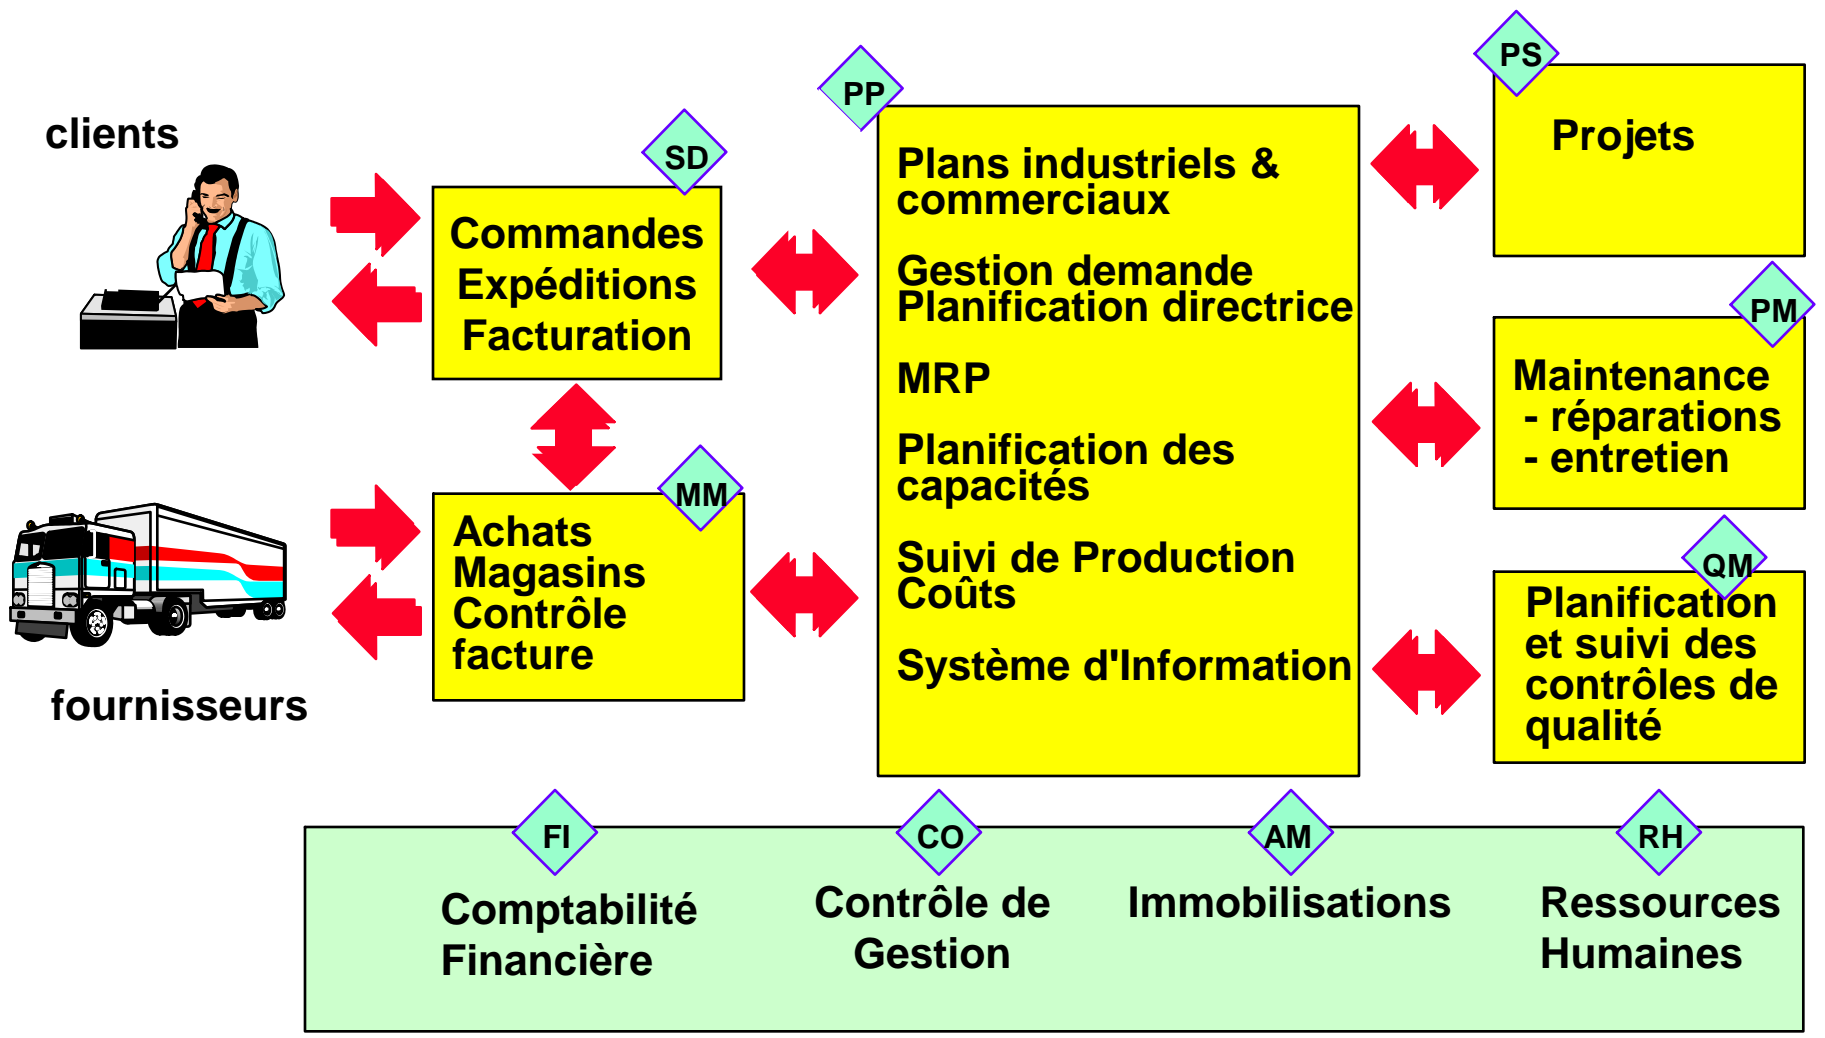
clients

SD

Commandes
Expéditions
Facturation

MM

Achats
Magasins
Contrôle
facture

fournisseurs

PP

Plans industriels & commerciaux

Gestion demande
Planification directrice

MRP

Planification des capacités

Suivi de Production
Coûts

Système d'Information

PS

Projets

PM

Maintenance
- réparations
- entretien

QM

Planification et suivi des contrôles de qualité

FI

Comptabilité Financière

CO

Contrôle de Gestion

AM

Immobilisations

RH

Ressources Humaines